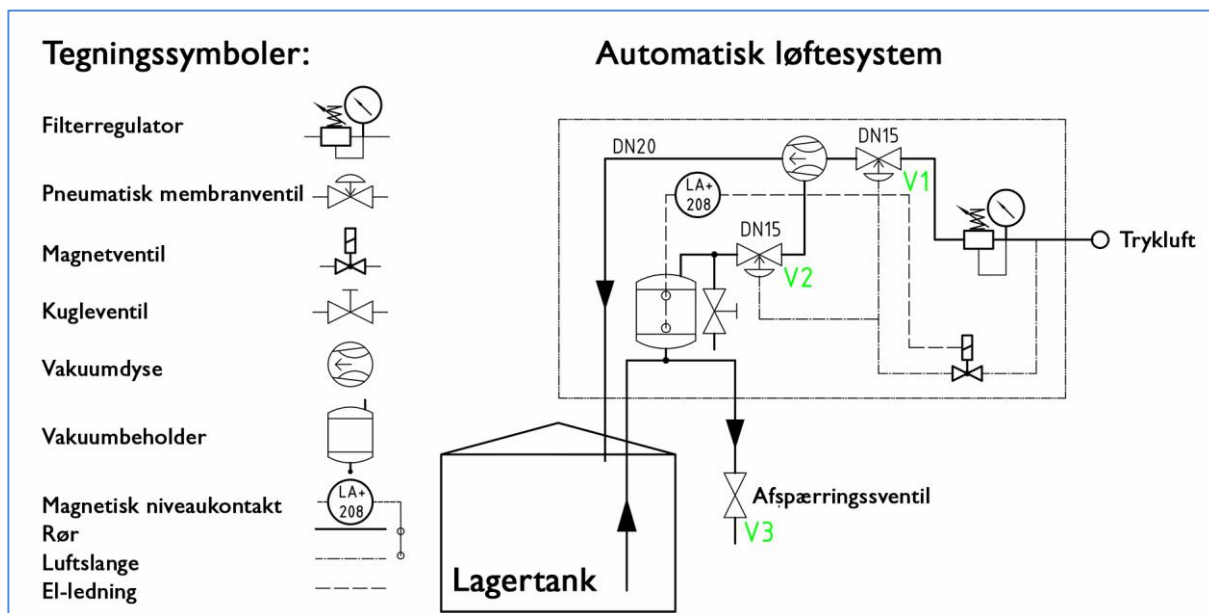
Tegningssymboler:

Filterregulator

Pneumatisk membranventil

Magnetventil

Kugleventil

Vakuumdyse

Vakuumbeholder

Magnetisk niveaukontakt

LA+
208

Rør

Luftslange

El-ledning

Automatisk løftesystem

DN20

DN15

V1

LA+
208

DN15

V2

Trykluft

Lagertank

Afspærringsventil

V3